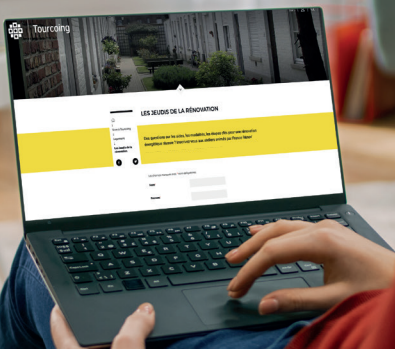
Tourcoing

LES JEUDIS DE LA RÉNOVATION

Vos questions sur les aides, les modalités, les étapes clés pour une rénovation énergétique réussie ? Inscrivez-vous aux ateliers animés par France Rénov'

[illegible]

Date

Horaire